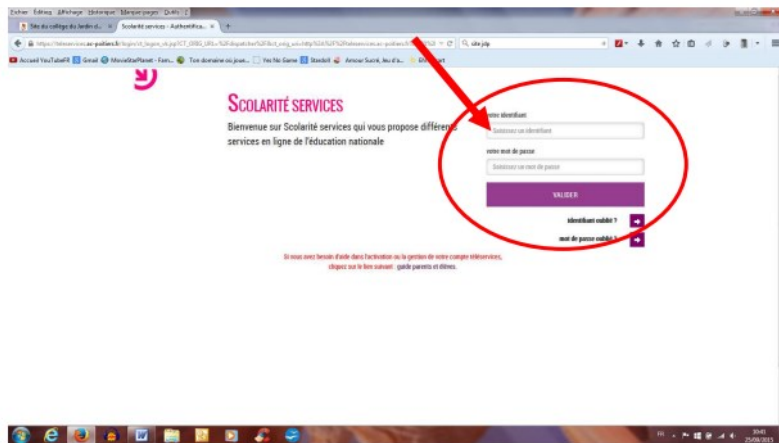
Fichier Édition Affichage Historique Marque-pages Outils ?

Site du collège du Jardin d... × Scolarité services - Authentificati... × +

https://teleservices.ac-poitiers.fr/login/ct_logon_vk.jsp?CT_ORIG_URL=%2Fdispatcher%2Fbct_voig.wvhttp%3A%2F%2Fteleservices.ac-poitiers.fr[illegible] site jdp

Accueil YouTubeFR Gmail MovieStarPlanet - Fam... Ton domaine où jouer... Yes No Game Stardoll Amour Sucré, Jeu d'a... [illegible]

SCOLARITÉ SERVICES

Bienvenue sur Scolarité services qui vous propose différents services en ligne de l'éducation nationale

votre identifiant

Saisissez un identifiant

votre mot de passe

Saisissez un mot de passe

VALIDER

identifiant oublié ?

mot de passe oublié ?

Si vous avez besoin d'aide dans l'activation ou la gestion de votre compte téléservices, cliquez sur le lien suivant : guide parents et élèves.

FR 10:43 25/09/2015